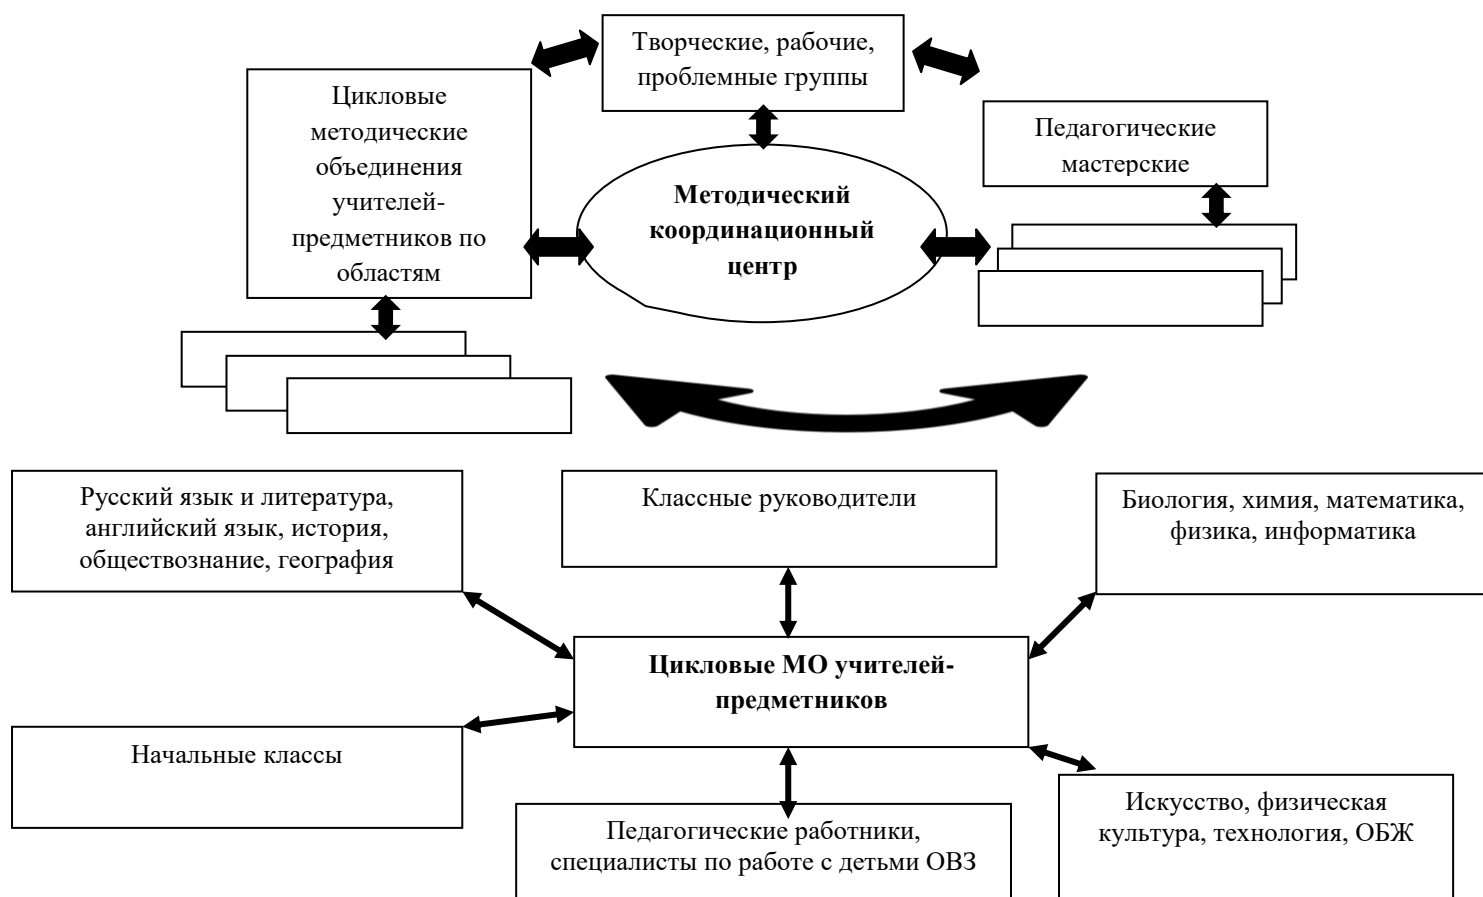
Творческие, рабочие, проблемные группы

Цикловые методические объединения учителей-предметников по областям

Педагогические мастерские

Методический координационный центр

Русский язык и литература, английский язык, история, обществознание, география

Классные руководители

Биология, химия, математика, физика, информатика

Цикловые МО учителей-предметников

Начальные классы

Педагогические работники, специалисты по работе с детьми ОВЗ

Искусство, физическая культура, технология, ОБЖ